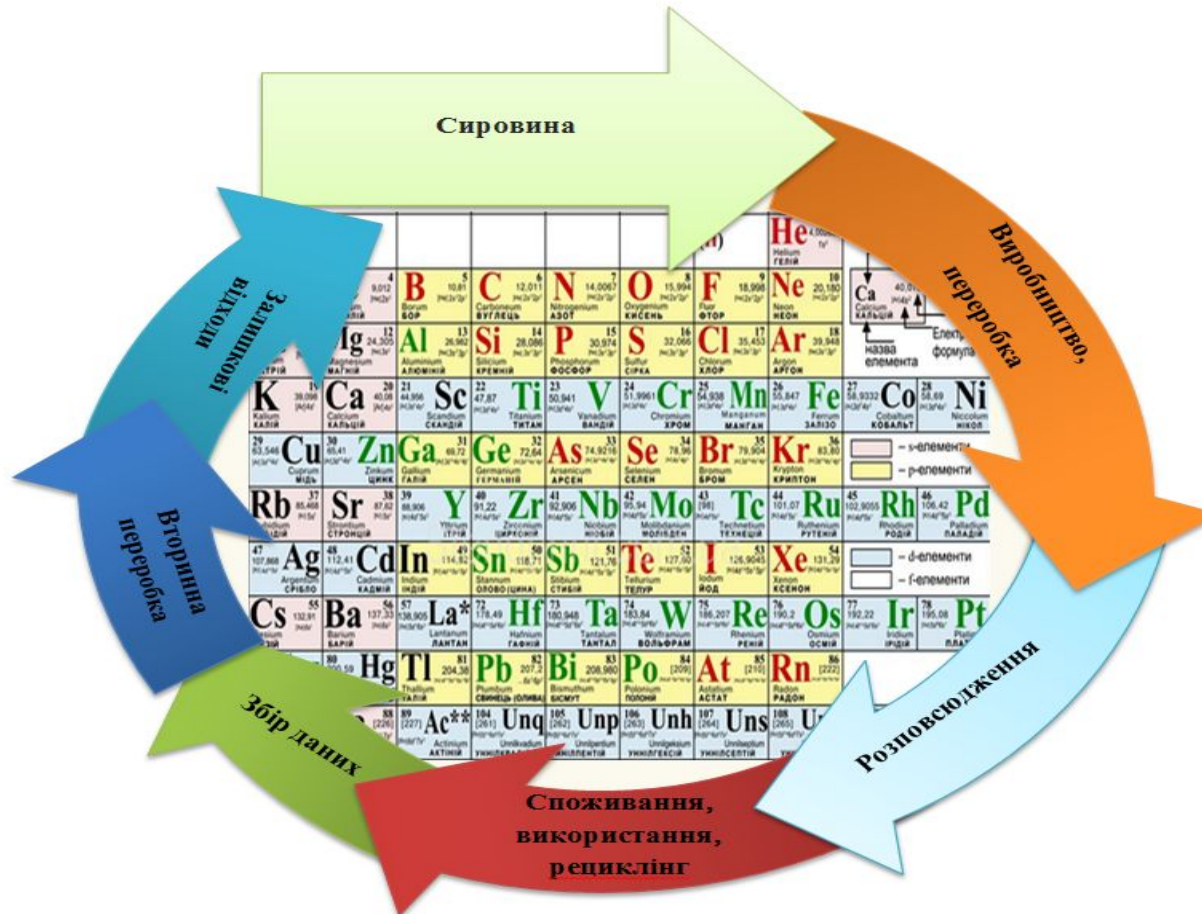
Сировина

Виробництво, переробка

Розповсюдження

Споживання, використання, рециклінг

Збір даних

Вторинна переробка

Залишкові відходи

He Helium ГЕЛІЙ
B Borum БОР
C Carboneum ВУГЛЕЦЬ
N Nitrogenium АЗОТ
O Oxygenium КИСЕНЬ
F Fluor ФТОР
Ne Neon НЕОН
Mg Magnesium МАГНІЙ
Al Aluminium АЛЮМІНІЙ
Si Silicium КРЕМНІЙ
P Phosphorum ФОСФОР
S Sulfur СІРКА
Cl Chlorum ХЛОР
Ar Argon АРГОН
K Kalium КАЛІЙ
Ca Calcium КАЛЬЦІЙ
Sc Scandium СКАНДІЙ
Ti Titanium ТИТАН
V Vanadium ВАНАДІЙ
Cr Chromium ХРОМ
Mn Manganum МАНГАН
Fe Ferrum ЗАЛІЗО
Co Cobaltum КОБАЛЬТ
Ni Niccolum НІКОЛ
Cu Cuprum МІДЬ
Zn Zincum ЦИНК
Ga Gallium ГАЛІЙ
Ge Germanium ГЕРМАНІЙ
As Arsenicum АРСЕН
Se Selenium СЕЛЕН
Br Bromum БРОМ
Kr Krypton КРИПТОН
Rb
Sr Strontium СТРОНЦІЙ
Y Yttrium ІТРІЙ
Zr Zirconium ЦИРКОНІЙ
Nb Niobium НІОБІЙ
Mo Molybdaenum МОЛІБДЕН
Tc Technetium ТЕХНЕЦІЙ
Ru Ruthenium РУТЕНІЙ
Rh Rhodium РОДІЙ
Pd Palladium ПАЛАДІЙ
Ag Argentum СРІБЛО
Cd Cadmium КАДМІЙ
In Indium ІНДІЙ
Sn Stannum ОЛОВО
Sb Stibium СТИБІЙ
Te Tellurium ТЕЛУР
I Iodum ЙОД
Xe Xenon КСЕНОН
Cs
Ba Barium БАРІЙ
La* Lantanum ЛАНТАН
Hf Hafnium ГАФНІЙ
Ta Tantalum ТАНТАЛ
W Wolframium ВОЛЬФРАМ
Re Rhenium РЕНІЙ
Os Osmium ОСМІЙ
Ir Iridium ІРИДІЙ
Pt
Hg
Tl Thallium ТАЛІЙ
Pb Plumbum СВИНЕЦЬ
Bi Bismuthum БІСМУТ
Po Polonium ПОЛОНІЙ
At Astatium АСТАТ
Rn Radon РАДОН
Ac** Actinium АКТИНІЙ
Unq
Unp
Unh
Uns

Ca Calcium КАЛЬЦІЙ
назва елемента
Електр. формула
– s-елементи
– p-елементи
– d-елементи
– f-елементи